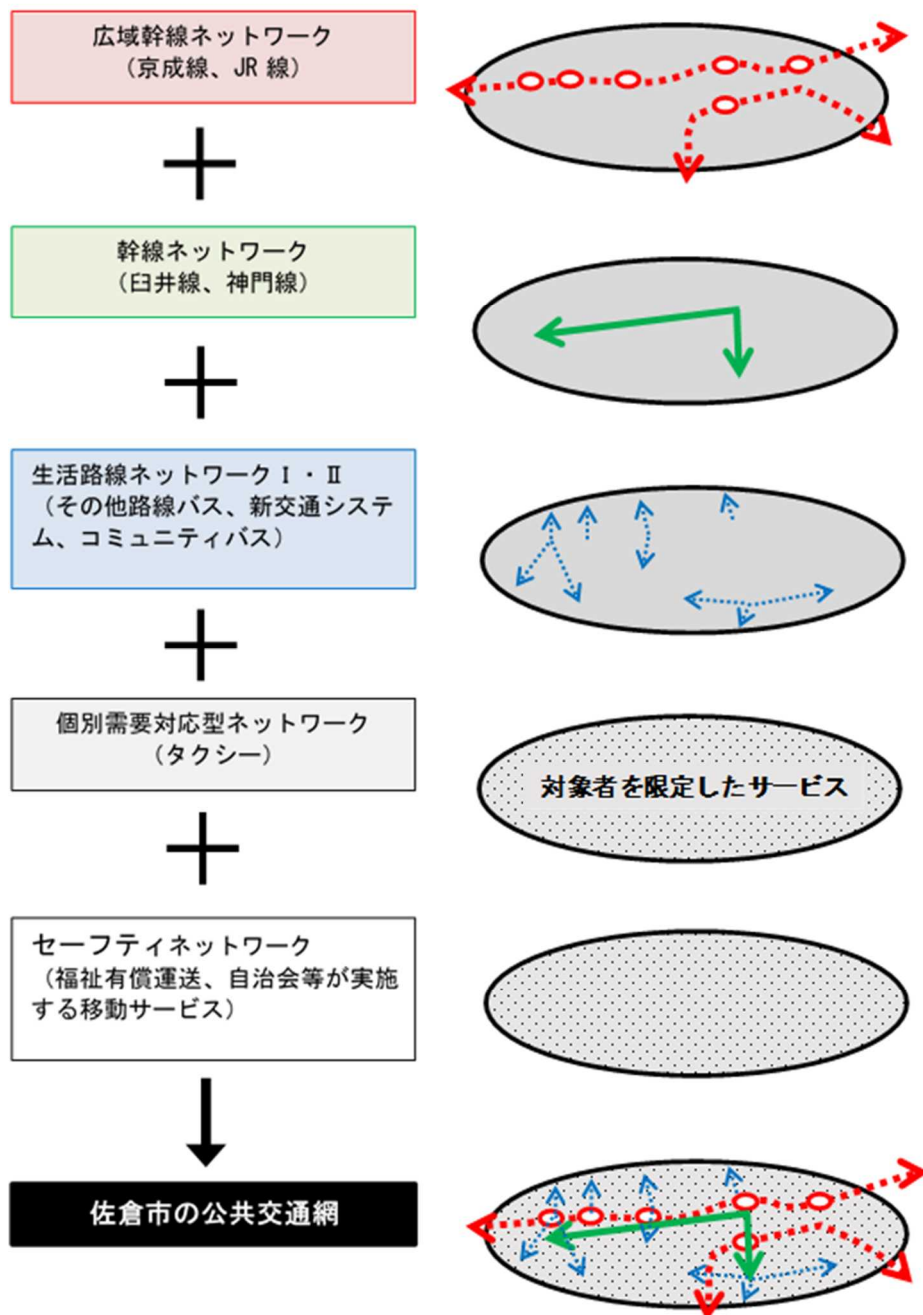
広域幹線ネットワーク
（京成線、JR 線）

幹線ネットワーク
（臼井線、神門線）

生活路線ネットワークⅠ・Ⅱ
（その他路線バス、新交通システム、コミュニティバス）

個別需要対応型ネットワーク
（タクシー）

対象者を限定したサービス

セーフティネットワーク
（福祉有償運送、自治会等が実施する移動サービス）

佐倉市の公共交通網